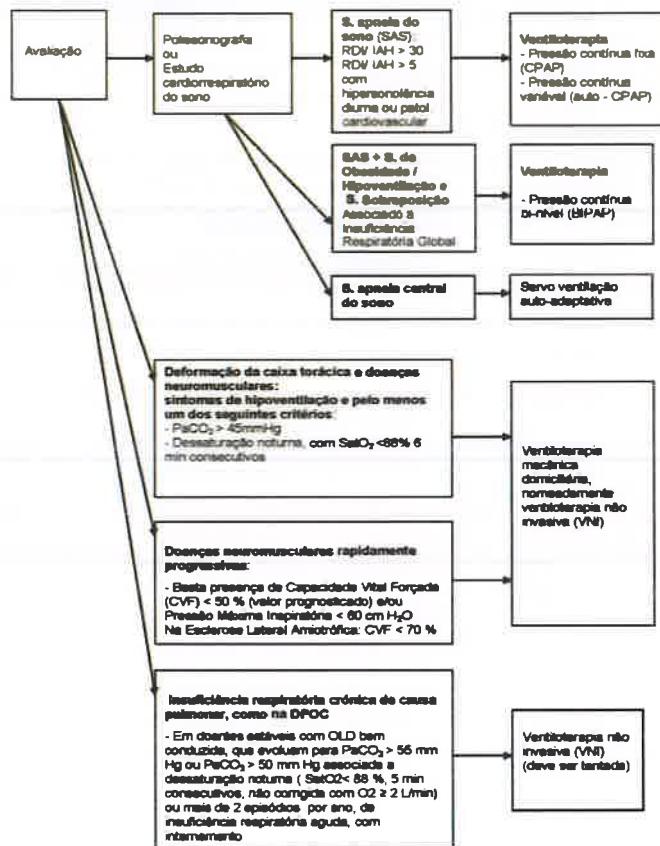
Avaliação

Polissonografia ou Estudo cardiorrespiratório do sono

S. apneia do sono (SAS): RDI/ IAH > 30 RDI/ IAH > 5 com hipersonolência diurna ou patol cardiovascular

Ventiloterapia
- Pressão contínua fixa (CPAP)
- Pressão contínua variável (auto - CPAP)

SAS + S. de Obesidade / Hipoventilação e S. Sobreposição Associado à Insuficiência Respiratória Global

Ventiloterapia
- Pressão contínua bi-nível (BIPAP)

S. apneia central do sono

Servo ventilação auto-adaptativa

Deformação da caixa torácica e doenças neuromusculares: sintomas de hipoventilação e pelo menos um dos seguintes critérios:
- $PaCO_2$ > 45mmHg
- Dessaturação noturna, com $SatO_2$ <88% 5 min consecutivos

Ventiloterapia mecânica domiciliária, nomeadamente ventiloterapia não invasiva (VNI)

Doenças neuromusculares rapidamente progressivas:
- Basta presença de Capacidade Vital Forçada (CVF) < 50 % (valor prognosticado) e/ou Pressão Máxima Inspiratória < 60 cm $H_2O$
Na Esclerose Lateral Amiotrófica: CVF < 70 %

Insuficiência respiratória crónica de causa pulmonar, como na DPOC
- Em doentes estáveis com OLD bem conduzida, que evoluem para $PaCO_2$ > 55 mm Hg ou $PaCO_2$ > 50 mm Hg associada a dessaturação noturna ( SatO2< 88 %, 5 min consecutivos, não corrigida com O2 ≥ 2 L/min) ou mais de 2 episódios por ano, de insuficiência respiratória aguda, com internamento

Ventiloterapia não invasiva (VNI) (deve ser tentada)